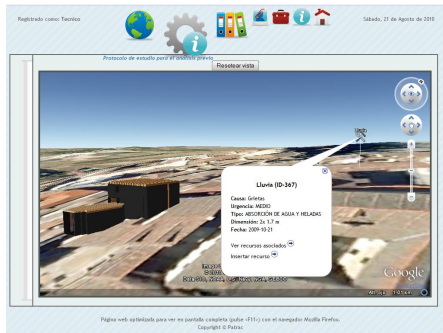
Registrado como: Tecnico

Sábado, 21 de Agosto de 2010

Protocolo de estudio para el análisis previo

Resetear vista

Lluvia (ID-367)

Causa: Grietas
Urgencia: MEDIO
Tipo: ABSORCIÓN DE AGUA Y HELADAS
Dimensión: 2x 1,7 m
Fecha: 2009-10-21

Ver recursos asociados

Insertar recurso

Google

Página web optimizada para ver en pantalla completa (pulse «F11») con el navegador Mozilla Firefox.
Copyright © Patrac